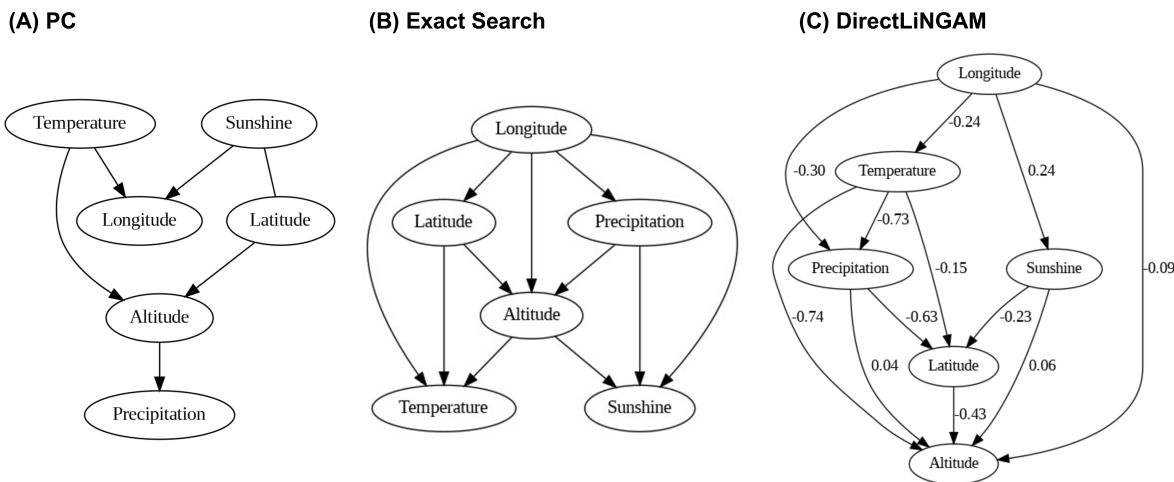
(A) PC

Temperature
Sunshine
Longitude
Latitude
Altitude
Precipitation

(B) Exact Search

Longitude
Latitude
Precipitation
Altitude
Temperature
Sunshine

(C) DirectLiNGAM

Longitude
-0.24
-0.30
Temperature
0.24
-0.73
Precipitation
-0.15
Sunshine
-0.09
-0.74
-0.63
-0.23
0.04
Latitude
0.06
-0.43
Altitude